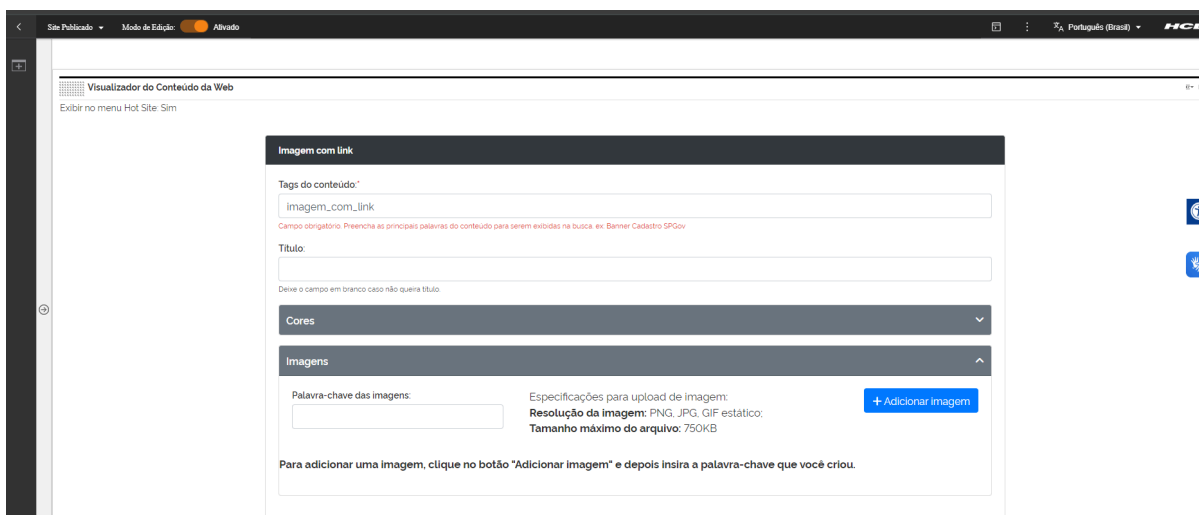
Site Publicado ▾ Modo de Edição: Ativado

Português (Brasil) ▾ HCL

Visualizador do Conteúdo da Web

Exibir no menu Hot Site: Sim

Imagem com link

Tags do conteúdo:*

imagem_com_link

Campo obrigatório. Preencha as principais palavras do conteúdo para serem exibidas na busca. ex: Banner Cadastro SPGov

Título:

Deixe o campo em branco caso não queira título.

Cores

Imagens

Palavra-chave das imagens:

Especificações para upload de imagem:
**Resolução da imagem:** PNG, JPG, GIF estático;
**Tamanho máximo do arquivo:** 750KB

+ Adicionar imagem

**Para adicionar uma imagem, clique no botão "Adicionar imagem" e depois insira a palavra-chave que você criou.**